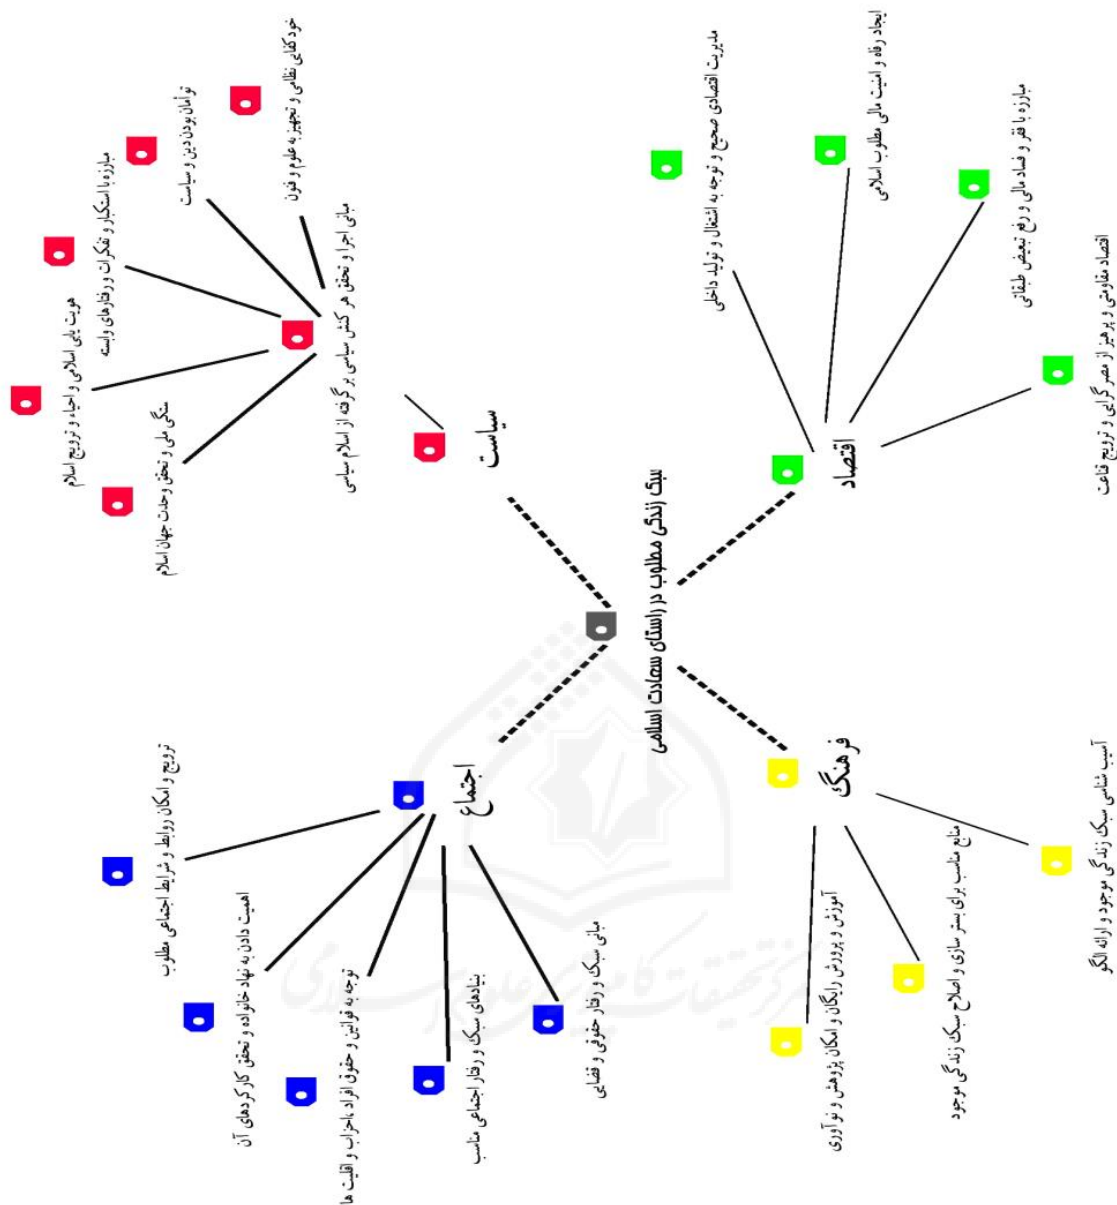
سبک زندگی مطلوب در راستای سعادت اسلامی

سیاست

مبانی اجرا و تحقق هر کنش سیاسی برگرفته از اسلام سیاسی

همبستگی ملی و تحقق وحدت جهان اسلام

هویت یابی اسلامی و احیاء و ترویج اسلام

مبارزه با استکبار و تفکرات و رفتارهای وابسته

توأمان بودن دین و سیاست

خودکفایی نظامی و تجهیز به علوم و فنون

اقتصاد

اقتصاد مقاومتی و پرهیز از مصرف گرایی و ترویج قناعت

مبارزه با فقر و فساد مالی و رفع تبعیض طبقاتی

ایجاد رفاه و امنیت مالی مطلوب اسلامی

مدیریت اقتصادی صحیح و توجه به اشتغال و تولید داخلی

فرهنگ

آسیب شناسی سبک زندگی موجود و ارائه الگو

منابع مناسب برای بستر سازی و اصلاح سبک زندگی موجود

آموزش و پرورش رایگان و امکان پژوهش و نوآوری

اجتماع

ترویج و امکان روابط و شرایط اجتماعی مطلوب

اهمیت دادن به نهاد خانواده و تحقق کارکردهای آن

توجه به قوانین و حقوق افراد، احزاب و اقلیت ها

بنیادهای سبک و رفتار اجتماعی مناسب

مبانی سبک و رفتار حقوقی و قضایی